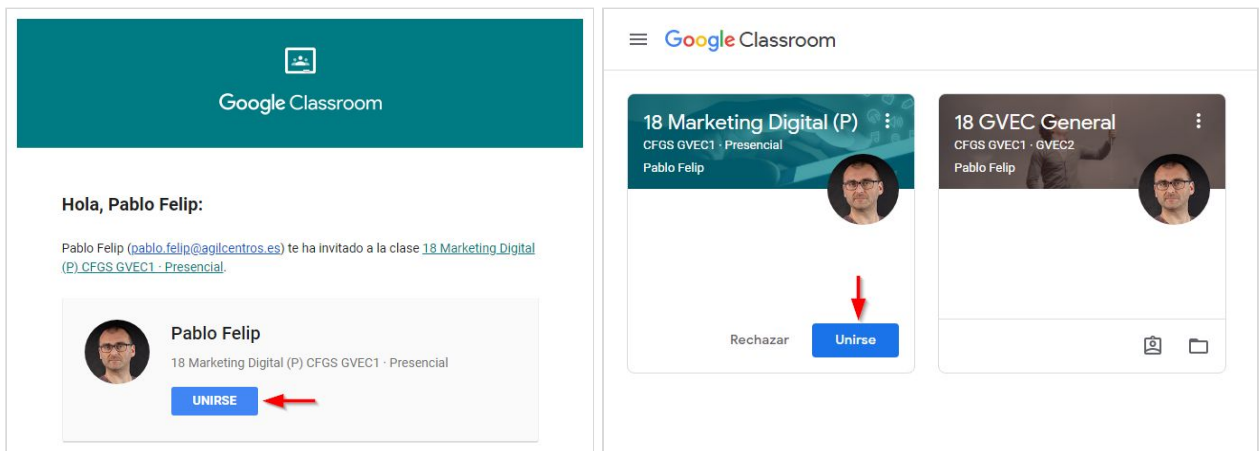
Google Classroom

Hola, Pablo Felip:

Pablo Felip (pablo.felip@agilcentros.es) te ha invitado a la clase 18 Marketing Digital (P) CFGS GVEC1 · Presencial.

Pablo Felip
18 Marketing Digital (P) CFGS GVEC1 · Presencial
UNIRSE

Google Classroom

18 Marketing Digital (P)
CFGS GVEC1 · Presencial
Pablo Felip
Rechazar
Unirse

18 GVEC General
CFGS GVEC1 · GVEC2
Pablo Felip